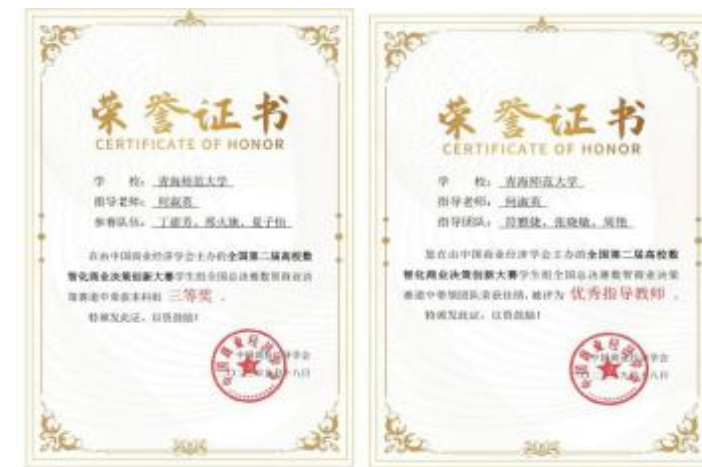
荣誉证书
CERTIFICATE OF HONOR

学　校：青海师范大学
指导老师：何淑英
参赛队伍：丁建秀，邢大迪，夏子怡

在由中国商业经济学会主办的全国第二届高校数智化商业决策创新大赛学生组全国总决赛数智商业决策赛道中荣获本科组 三等奖 。

特颁发此证，以资鼓励！

中国商业经济学会
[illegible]八日

荣誉证书
CERTIFICATE OF HONOR

学　校：青海师范大学
指导老师：何淑英
指导团队：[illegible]，张晓敏，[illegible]

鉴于在由中国商业经济学会主办的全国第二届高校数智化商业决策创新大赛学生组全国总决赛数智商业决策赛道中带领团队荣获佳绩，被评为 优秀指导教师 。

特颁发此证，以资鼓励！

中国商业经济学会
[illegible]八日